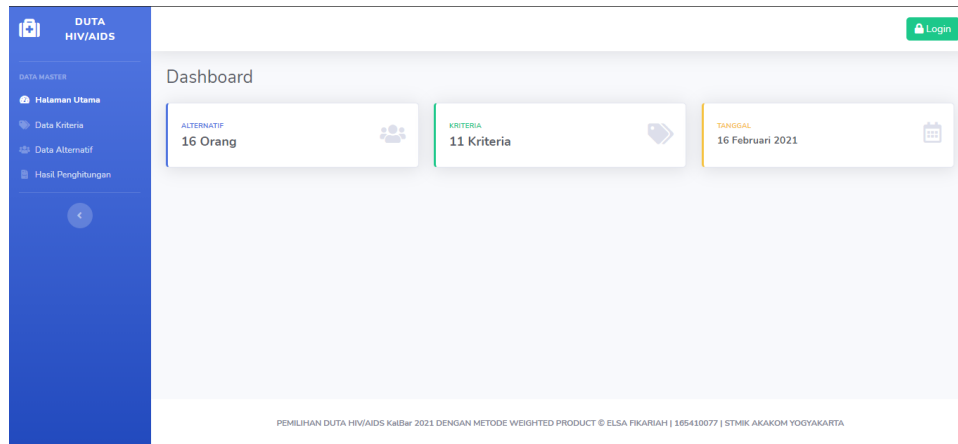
DUTA HIV/AIDS

DATA MASTER

Halaman Utama

Data Kriteria

Data Alternatif

Hasil Penghitungan

Login

Dashboard

ALTERNATIF
16 Orang

KRITERIA
11 Kriteria

TANGGAL
16 Februari 2021

PEMILIHAN DUTA HIV/AIDS KalBar 2021 DENGAN METODE WEIGHTED PRODUCT © ELSA FIKARIAH | 165410077 | STMIK AKAKOM YOGYAKARTA